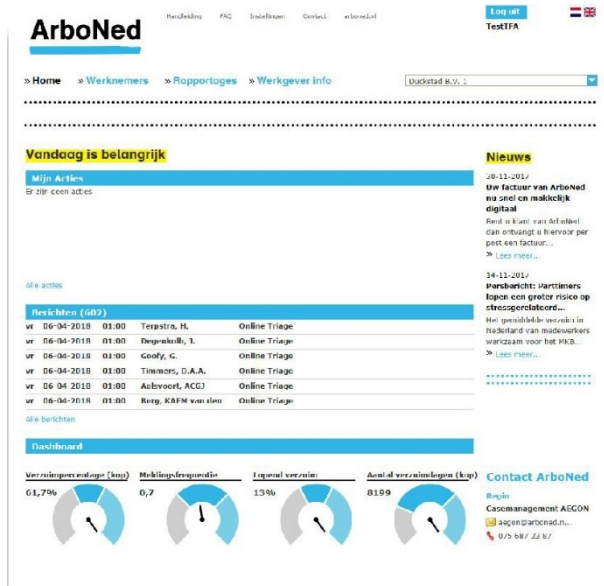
ArboNed

Handleiding FAQ Instellingen Contact arboned.nl

Log uit
TestTFA

» Home » Werknemers » Rapportages » Werkgever info

Duckstad B.V. 1

Vandaag is belangrijk

Mijn Acties

Er zijn geen acties

alle acties

Berichten (602)

| vr | 06-04-2018 | 01:00 | Terpstra, H. | Online Triage |
|---|---|---|---|---|
| vr | 06-04-2018 | 01:00 | Degenkolb, J. | Online Triage |
| vr | 06-04-2018 | 01:00 | Goofy, G. | Online Triage |
| vr | 06-04-2018 | 01:00 | Timmers, D.A.A. | Online Triage |
| vr | 06-04-2018 | 01:00 | Aelsvoort, ACGJ | Online Triage |
| vr | 06-04-2018 | 01:00 | Berg, KAFM van den | Online Triage |

alle berichten

Dashboard

Verzuimpercentage (kop)
61,7%

Meldingsfrequentie
0,7

Lopend verzuim
13%

Aantal verzuimdagen (kop)
8199

Nieuws

20-11-2017
Uw factuur van ArboNed nu snel en makkelijk digitaal
Bent u klant van ArboNed dan ontvangt u hiervoor per post een factuur...
» Lees meer...

14-11-2017
Persbericht: Parttimers lopen een groter risico op stressgerelateerd...
Het gemiddelde verzuim in Nederland van medewerkers werkzaam voor het MKB...
» Lees meer...

Contact ArboNed

Regio
Casemanagement AEGON
aegon@arboned.n...
075 687 23 87